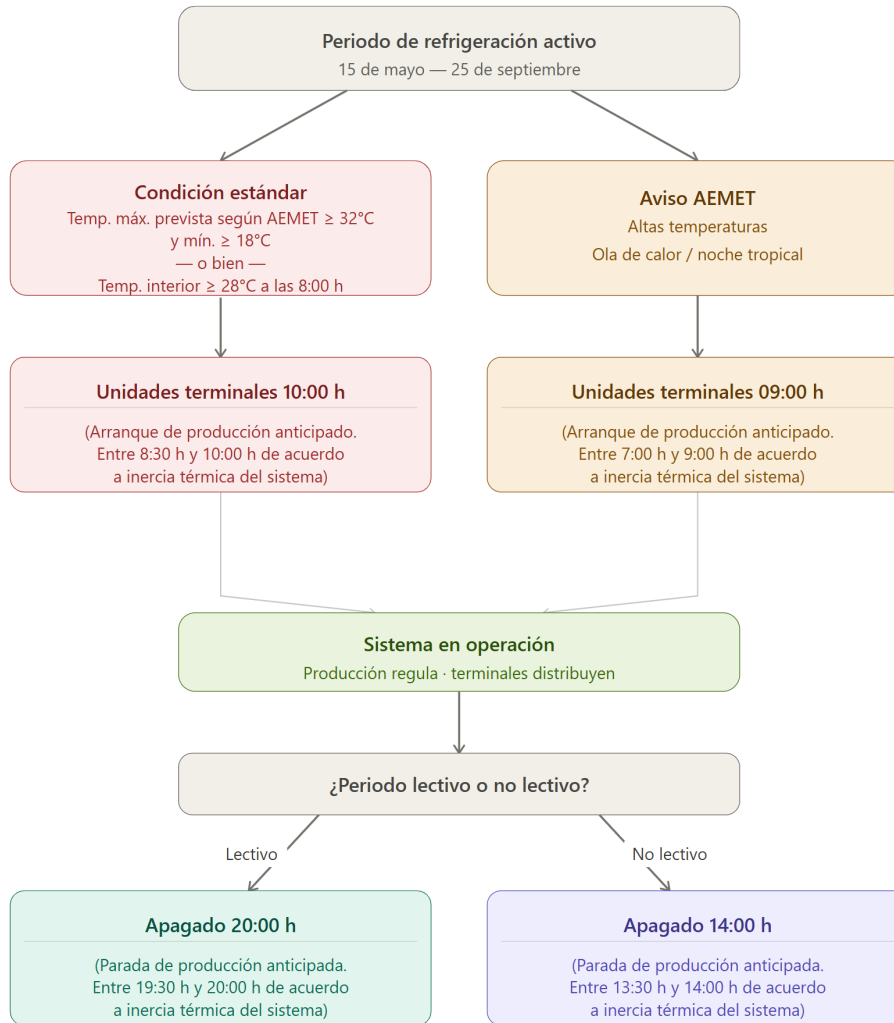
Periodo de refrigeración activo
15 de mayo — 25 de septiembre

Condición estándar
Temp. máx. prevista según AEMET ≥ 32°C y mín. ≥ 18°C
— o bien —
Temp. interior ≥ 28°C a las 8:00 h

Aviso AEMET
Altas temperaturas
Ola de calor / noche tropical

Unidades terminales 10:00 h
(Arranque de producción anticipado. Entre 8:30 h y 10:00 h de acuerdo a inercia térmica del sistema)

Unidades terminales 09:00 h
(Arranque de producción anticipado. Entre 7:00 h y 9:00 h de acuerdo a inercia térmica del sistema)

Sistema en operación
Producción regula · terminales distribuyen

¿Periodo lectivo o no lectivo?

Lectivo

No lectivo

Apagado 20:00 h
(Parada de producción anticipada. Entre 19:30 h y 20:00 h de acuerdo a inercia térmica del sistema)

Apagado 14:00 h
(Parada de producción anticipada. Entre 13:30 h y 14:00 h de acuerdo a inercia térmica del sistema)